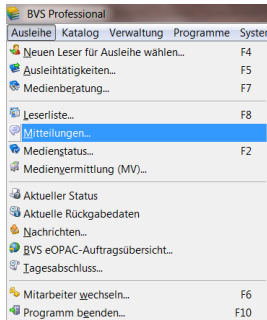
BVS Professional

Ausleihe Katalog Verwaltung Programme Syster

Neuen Leser für Ausleihe wählen... F4
Ausleihtätigkeiten... F5
Medienberatung... F7

Leserliste... F8
Mitteilungen...
Medienstatus... F2
Medienvermittlung (MV)...

Aktueller Status
Aktuelle Rückgabedaten
Nachrichten...
BVS eOPAC-Auftragsübersicht...
Tagesabschluss...

Mitarbeiter wechseln... F6
Programm beenden... F10